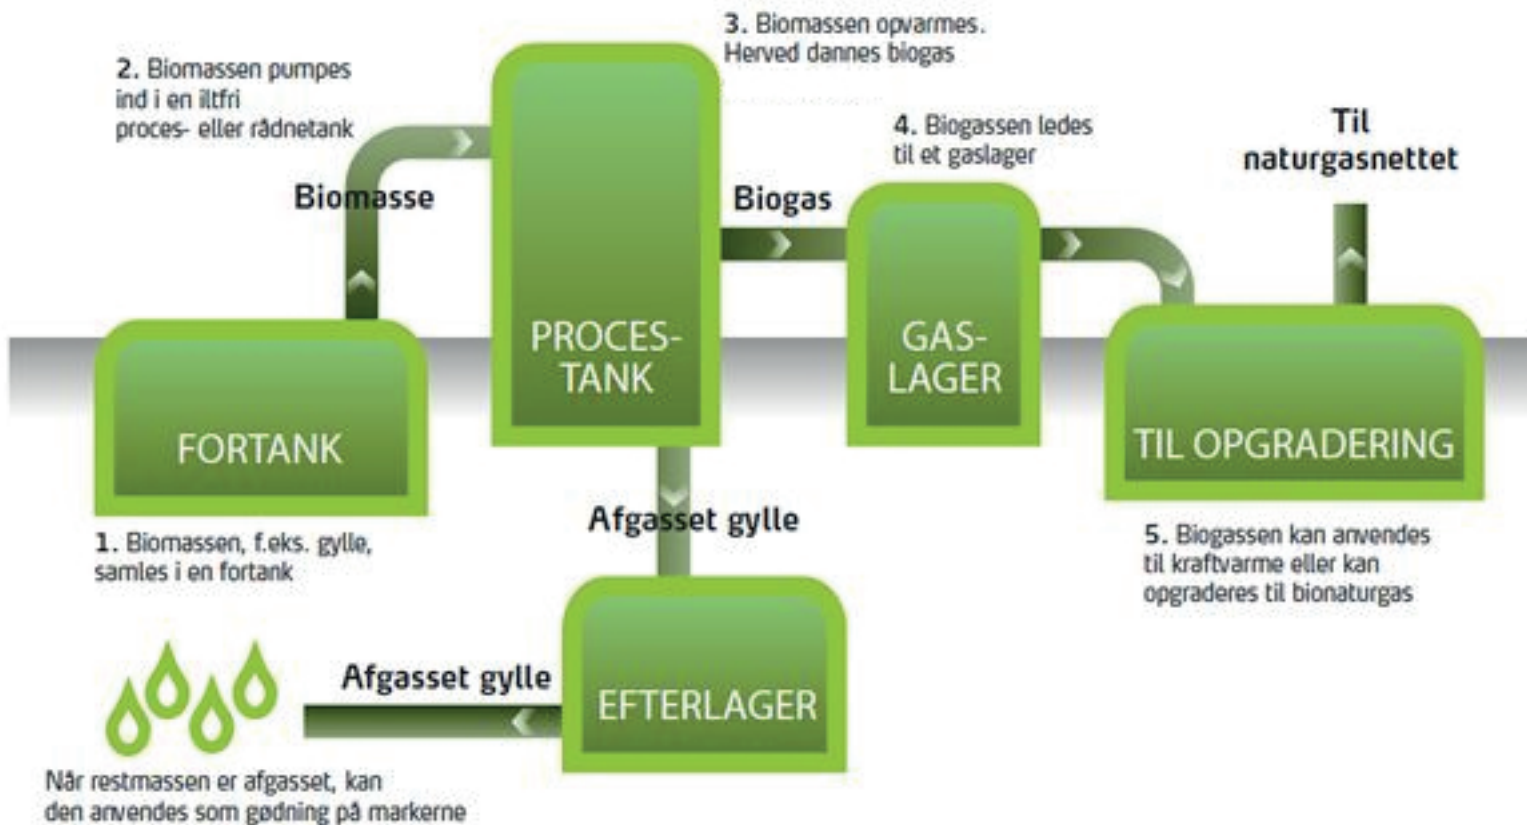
2. Biomassen pumpes ind i en iltfri proces- eller rådnetank

3. Biomassen opvarmes. Herved dannes biogas

4. Biogassen ledes til et gaslager

Til naturgasnettet

Biomasse

Biogas

PROCES-TANK

GAS-LAGER

FORTANK

TIL OPGRADERING

1. Biomassen, f.eks. gylle, samles i en fortank

Afgasset gylle

5. Biogassen kan anvendes til kraftvarme eller kan opgraderes til bionaturgas

Afgasset gylle

EFTERLAGER

Når restmassen er afgasset, kan den anvendes som gødning på markerne